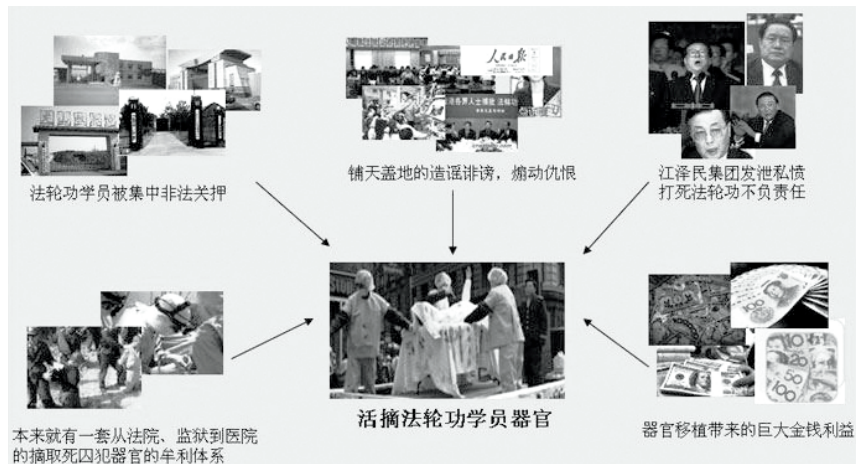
法轮功学员被集中非法关押

铺天盖地的造谣诽谤，煽动仇恨

人民日报

江泽民集团发泄私愤
打死法轮功不负责任

活摘法轮功学员器官

本来就有一套从法院、监狱到医院的摘取死囚犯器官的牟利体系

器官移植带来的巨大金钱利益